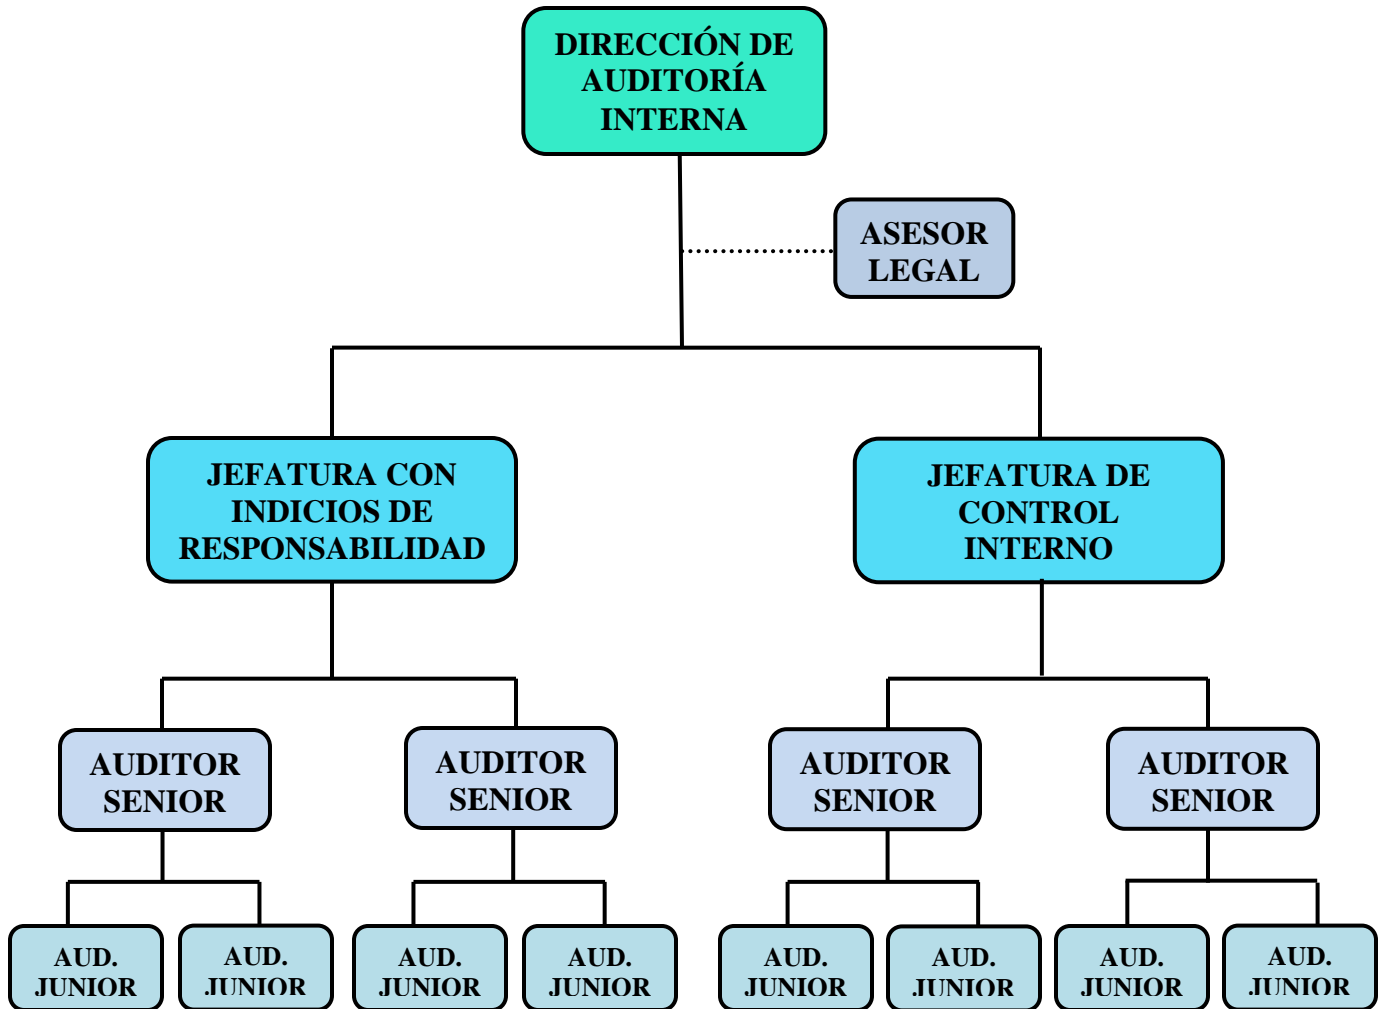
DIRECCIÓN DE AUDITORÍA INTERNA

ASESOR LEGAL

JEFATURA CON INDICIOS DE RESPONSABILIDAD

JEFATURA DE CONTROL INTERNO

AUDITOR SENIOR

AUDITOR SENIOR

AUDITOR SENIOR

AUDITOR SENIOR

AUD. JUNIOR

AUD. JUNIOR

AUD. JUNIOR

AUD. JUNIOR

AUD. JUNIOR

AUD. JUNIOR

AUD. JUNIOR

AUD. JUNIOR